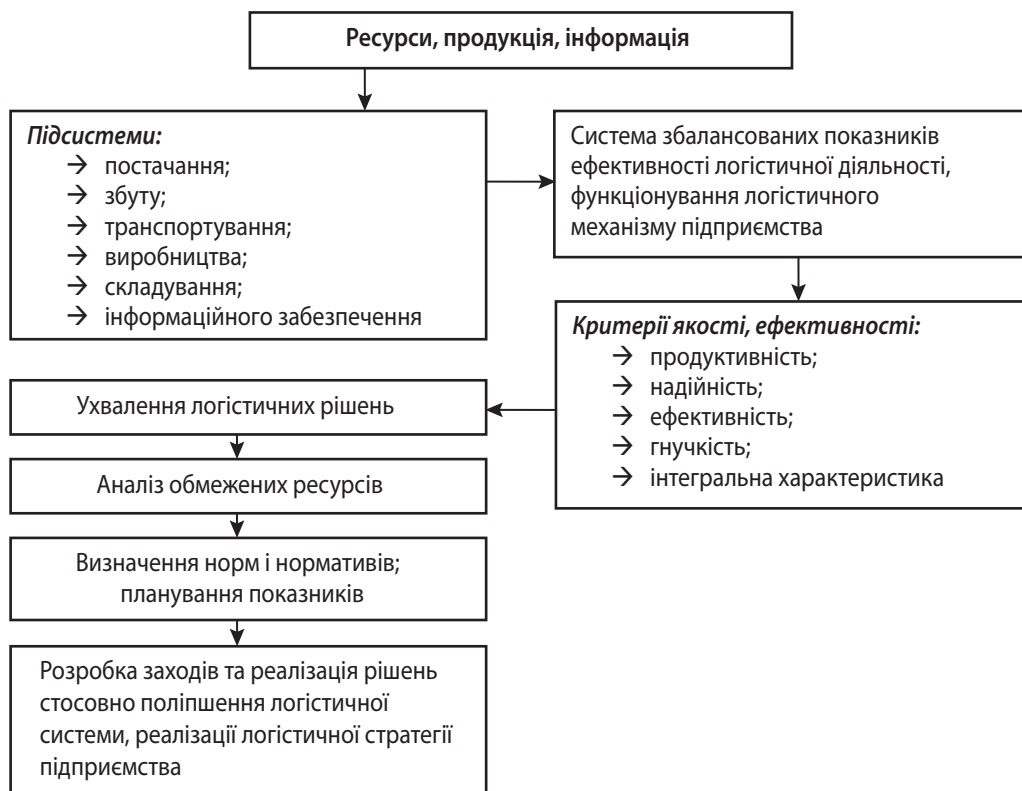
Ресурси, продукція, інформація

*Підсистеми:*
→ постачання;
→ збуту;
→ транспортування;
→ виробництва;
→ складування;
→ інформаційного забезпечення

Система збалансованих показників ефективності логістичної діяльності, функціонування логістичного механізму підприємства

*Критерії якості, ефективності:*
→ продуктивність;
→ надійність;
→ ефективність;
→ гнучкість;
→ інтегральна характеристика

Ухвалення логістичних рішень

Аналіз обмежених ресурсів

Визначення норм і нормативів; планування показників

Розробка заходів та реалізація рішень стосовно поліпшення логістичної системи, реалізації логістичної стратегії підприємства